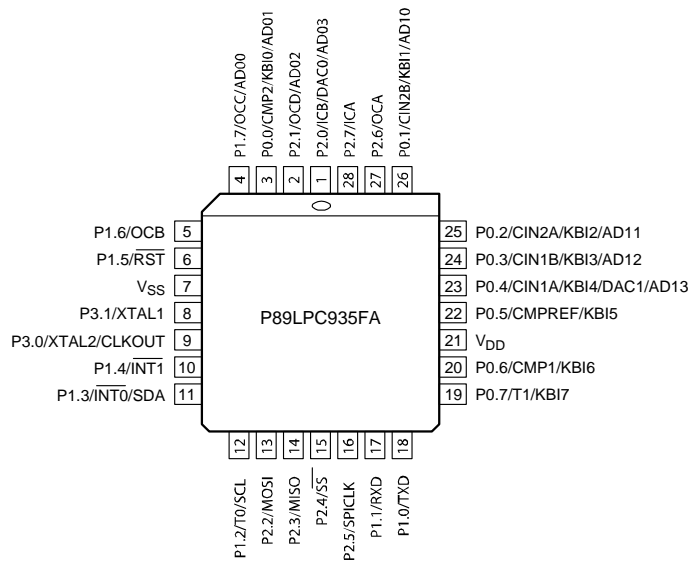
P1.7/OCC/AD00
P0.0/CMP2/KBI0/AD01
P2.1/OCD/AD02
P2.0/ICB/DAC0/AD03
P2.7/ICA
P2.6/OCA
P0.1/CIN2B/KBI1/AD10

4 3 2 1 28 27 26

P1.6/OCB 5
P1.5/$\overline{RST}$ 6
$V_{SS}$ 7
P3.1/XTAL1 8
P3.0/XTAL2/CLKOUT 9
P1.4/$\overline{INT1}$ 10
P1.3/$\overline{INT0}$/SDA 11

P89LPC935FA

25 P0.2/CIN2A/KBI2/AD11
24 P0.3/CIN1B/KBI3/AD12
23 P0.4/CIN1A/KBI4/DAC1/AD13
22 P0.5/CMPREF/KBI5
21 $V_{DD}$
20 P0.6/CMP1/KBI6
19 P0.7/T1/KBI7

12 13 14 15 16 17 18

P1.2/T0/SCL
P2.2/MOSI
P2.3/MISO
P2.4/$\overline{SS}$
P2.5/SPICLK
P1.1/RXD
P1.0/TXD